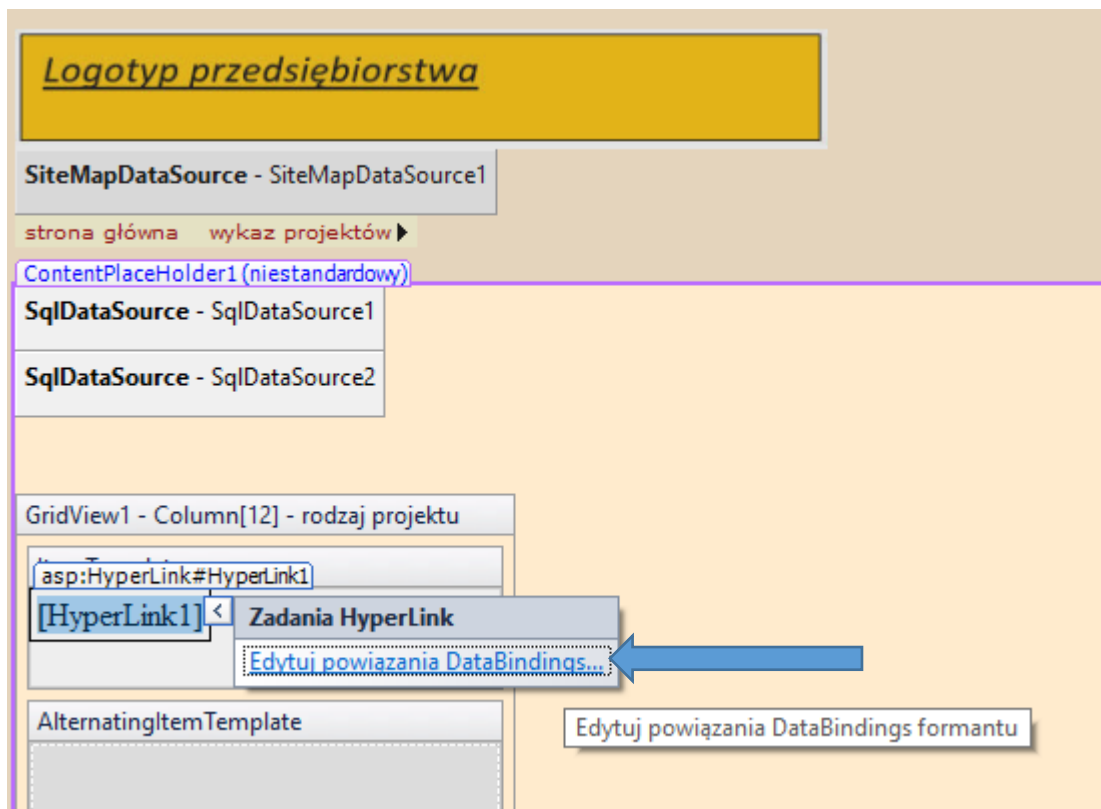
Logotyp przedsiębiorstwa

SiteMapDataSource - SiteMapDataSource1

strona główna wykaz projektów

ContentPlaceHolder1 (niestandardowy)

SqlDataSource - SqlDataSource1

SqlDataSource - SqlDataSource2

GridView1 - Column[12] - rodzaj projektu

asp:HyperLink#HyperLink1

[HyperLink1]

Zadania HyperLink

Edytuj powiązania DataBindings...

AlternatingItemTemplate

Edytuj powiązania DataBindings formantu